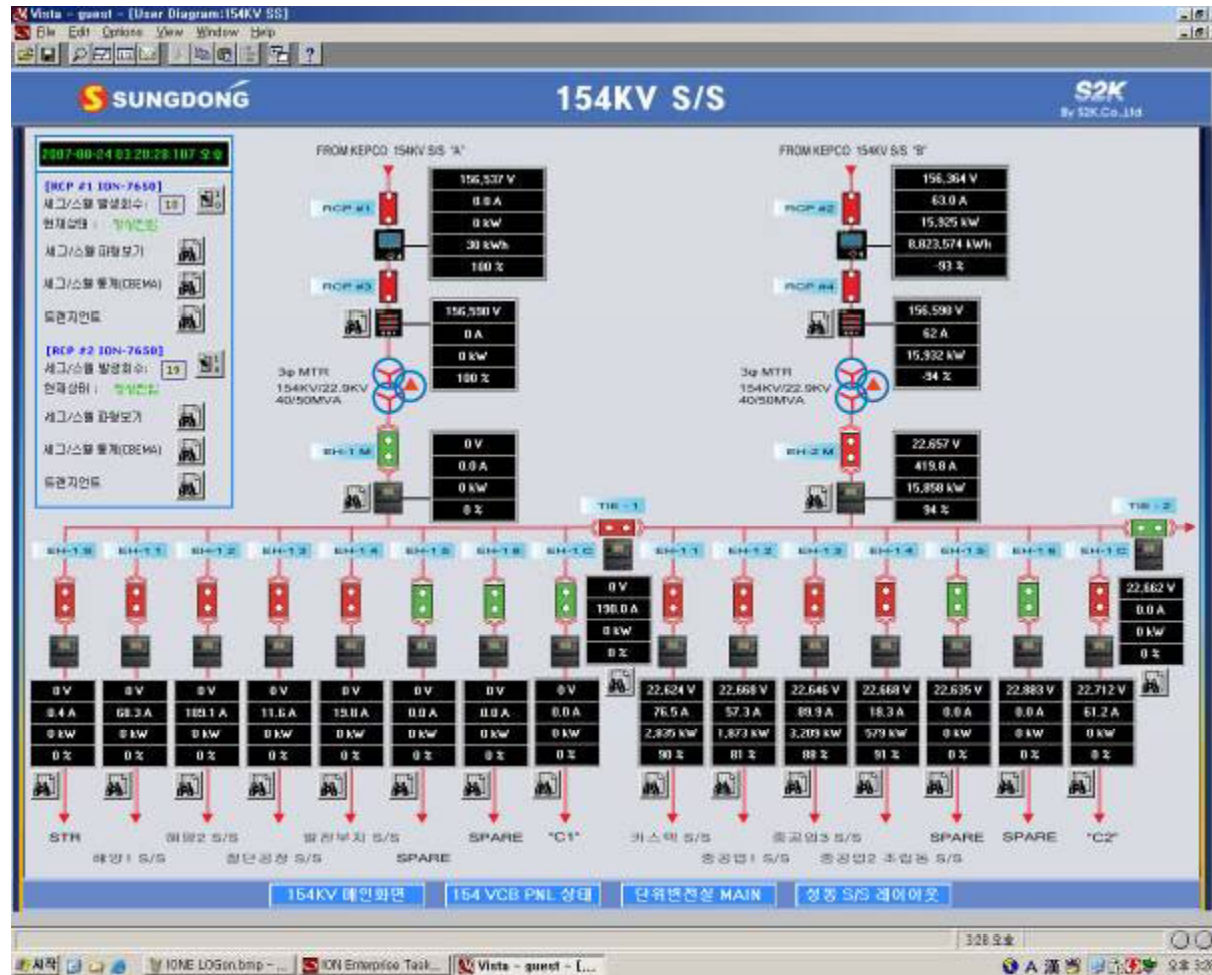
Vista - guest - [User Diagram:154KV SS]
File Edit Options View Window Help

SUNGDONG
154KV S/S
S2K By S2K Co.,Ltd

2007-08-24 03:28:28.107 오후

[RCP #1 ION-7650]
새그/스웰 발생회수: 18
현재상태 : 정상전압
새그/스웰 파형보기
새그/스웰 통계(CBEMA)
트렌지언트

[RCP #2 ION-7650]
새그/스웰 발생회수: 19
현재상태 : 정상전압
새그/스웰 파형보기
새그/스웰 통계(CBEMA)
트렌지언트

FROM KEPCO 154KV S/S "A"
RCP #1
156,537 V
0.0 A
0 kW
30 kWh
100 %
RCP #3
156,590 V
0 A
0 kW
100 %
3φ MTR
154KV/22.9KV
40/50MVA
EH-1 M
0 V
0.0 A
0 kW
0 %

FROM KEPCO 154KV S/S "B"
RCP #2
156,364 V
63.0 A
15,925 kW
8,823,574 kWh
-93 %
RCP #4
156,590 V
62 A
15,932 kW
-94 %
3φ MTR
154KV/22.9KV
40/50MVA
EH-2 M
22,657 V
419.8 A
15,858 kW
94 %

TIE - 1
TIE - 2

EH-1 S
EH-1 1
EH-1 2
EH-1 3
EH-1 4
EH-1 5
EH-1 6
EH-1 C
EH-1 1
EH-1 2
EH-1 3
EH-1 4
EH-1 5
EH-1 6
EH-1 C

0 V
198.0 A
0 kW
0 %

22,662 V
0.0 A
0 kW
0 %

| 0 V | 0 V | 0 V | 0 V | 0 V | 0 V | 0 V | 0 V | 22,624 V | 22,668 V | 22,646 V | 22,668 V | 22,635 V | 22,883 V | 22,712 V |
|---|---|---|---|---|---|---|---|---|---|---|---|---|---|---|
| 0.4 A | 68.3 A | 109.1 A | 11.6 A | 19.8 A | 0.0 A | 0.0 A | 0.0 A | 76.5 A | 57.3 A | 89.9 A | 18.3 A | 0.0 A | 0.0 A | 61.2 A |
| 0 kW | 0 kW | 0 kW | 0 kW | 0 kW | 0 kW | 0 kW | 0 kW | 2,835 kW | 1,873 kW | 3,209 kW | 579 kW | 0 kW | 0 kW | 0 kW |
| 0 % | 0 % | 0 % | 0 % | 0 % | 0 % | 0 % | 0 % | 90 % | 81 % | 88 % | 91 % | 0 % | 0 % | 0 % |

STR
해양1 S/S
해양2 S/S
첨단공장 S/S
발전부지 S/S
SPARE
SPARE
"C1"
카스텍 S/S
중공업1 S/S
중공업3 S/S
중공업2 조립동 S/S
SPARE
SPARE
"C2"

154KV 메인화면
154 VCB PNL 상태
단위변전실 MAIN
성동 S/S 레이아웃

3:28 오후

시작
IONE LOGon.bmp - ...
ION Enterprise Task...
Vista - guest - [...
오후 3:2